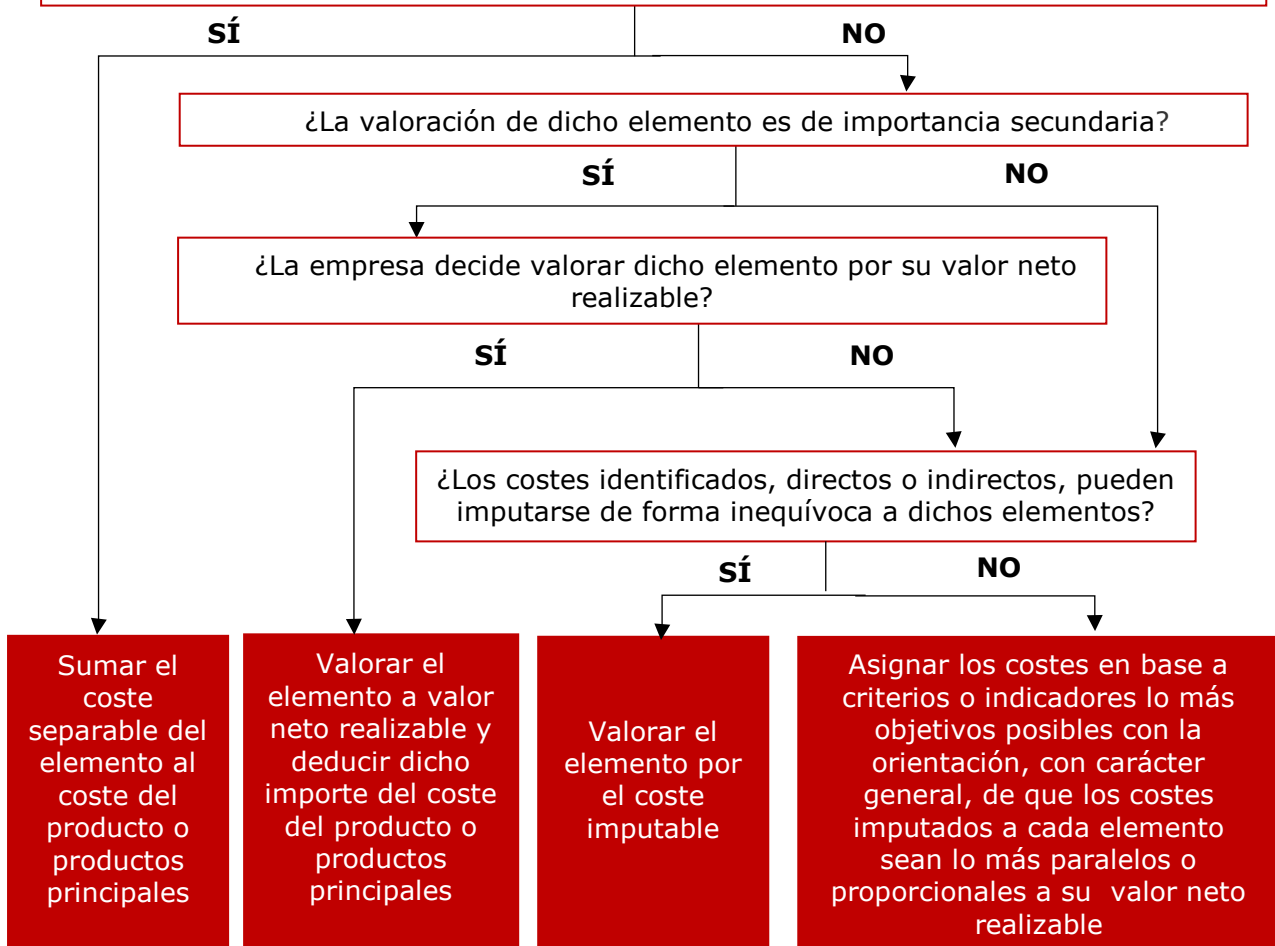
SÍ

NO

¿La valoración de dicho elemento es de importancia secundaria?

SÍ

NO

¿La empresa decide valorar dicho elemento por su valor neto realizable?

SÍ

NO

¿Los costes identificados, directos o indirectos, pueden imputarse de forma inequívoca a dichos elementos?

SÍ

NO

Sumar el coste separable del elemento al coste del producto o productos principales

Valorar el elemento a valor neto realizable y deducir dicho importe del coste del producto o productos principales

Valorar el elemento por el coste imputable

Asignar los costes en base a criterios o indicadores lo más objetivos posibles con la orientación, con carácter general, de que los costes imputados a cada elemento sean lo más paralelos o proporcionales a su valor neto realizable